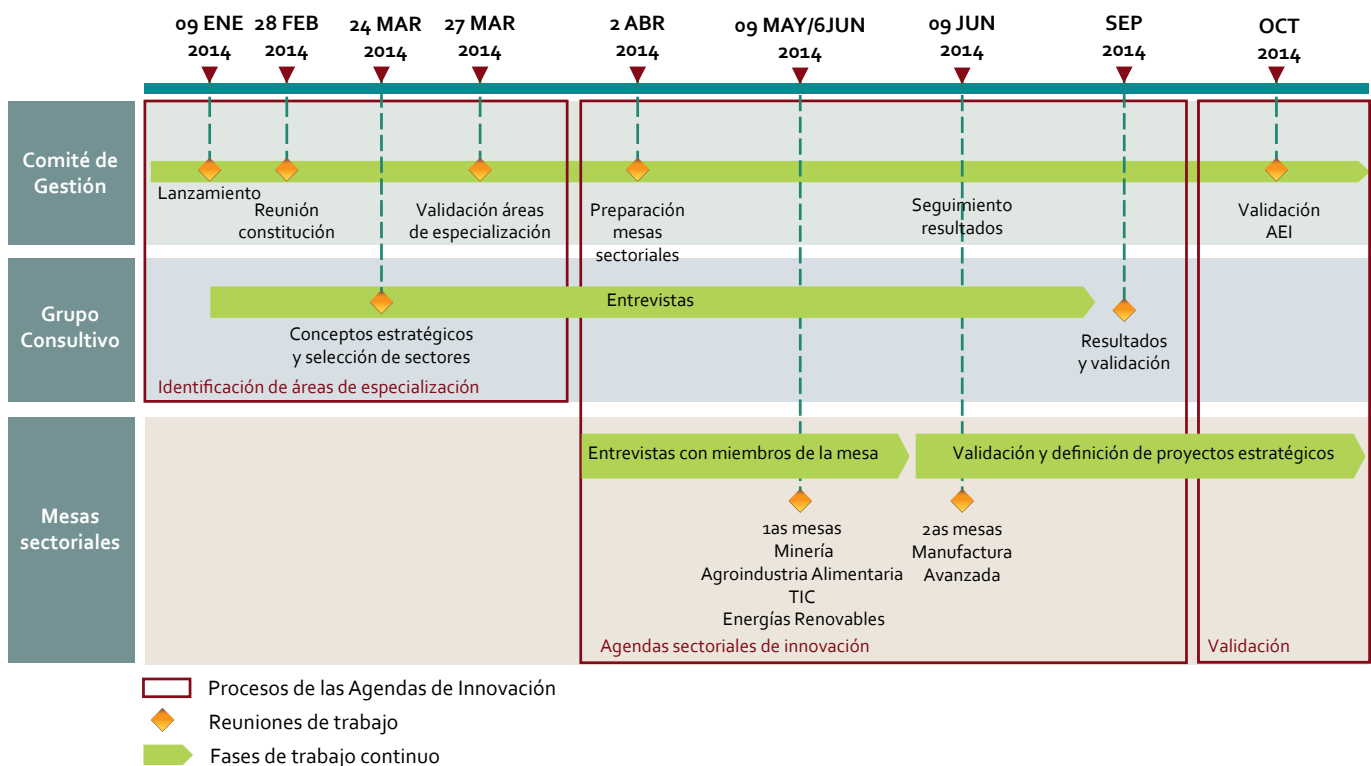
09 ENE 2014
28 FEB 2014
24 MAR 2014
27 MAR 2014
2 ABR 2014
09 MAY/6JUN 2014
09 JUN 2014
SEP 2014
OCT 2014

Comité de Gestión
Lanzamiento
Reunión constitución
Validación áreas de especialización
Preparación mesas sectoriales
Seguimiento resultados
Validación AEI

Grupo Consultivo
Entrevistas
Conceptos estratégicos y selección de sectores
Resultados y validación
Identificación de áreas de especialización

Mesas sectoriales
Entrevistas con miembros de la mesa
Validación y definición de proyectos estratégicos
1as mesas
Minería
Agroindustria Alimentaria
TIC
Energías Renovables
2as mesas
Manufactura Avanzada
Agendas sectoriales de innovación
Validación

Procesos de las Agendas de Innovación
Reuniones de trabajo
Fases de trabajo continuo